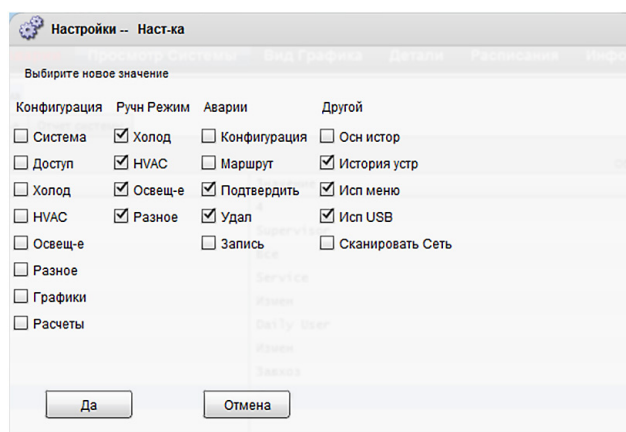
Настройки -- Наст-ка

Просмотр Системы   Вид Графика   Детали   Расписания   Инфо

Выбирите новое значение

| Конфигурация | Ручн Режим | Аварии | Другой |
|---|---|---|---|
| ☐ Система | ☑ Холод | ☐ Конфигурация | ☐ Осн истор |
| ☐ Доступ | ☑ HVAC | ☐ Маршрут | ☑ История устр |
| ☐ Холод | ☑ Освещ-е | ☑ Подтвердить | ☑ Исп меню |
| ☐ HVAC | ☑ Разное | ☑ Удал | ☑ Исп USB |
| ☐ Освещ-е | | ☐ Запись | ☐ Сканировать Сеть |
| ☐ Разное | | | |
| ☐ Графики | | | |
| ☐ Расчеты | | | |

Supervisor
Все
Service
Измен
Daily User
Измен
Запись

Да   Отмена